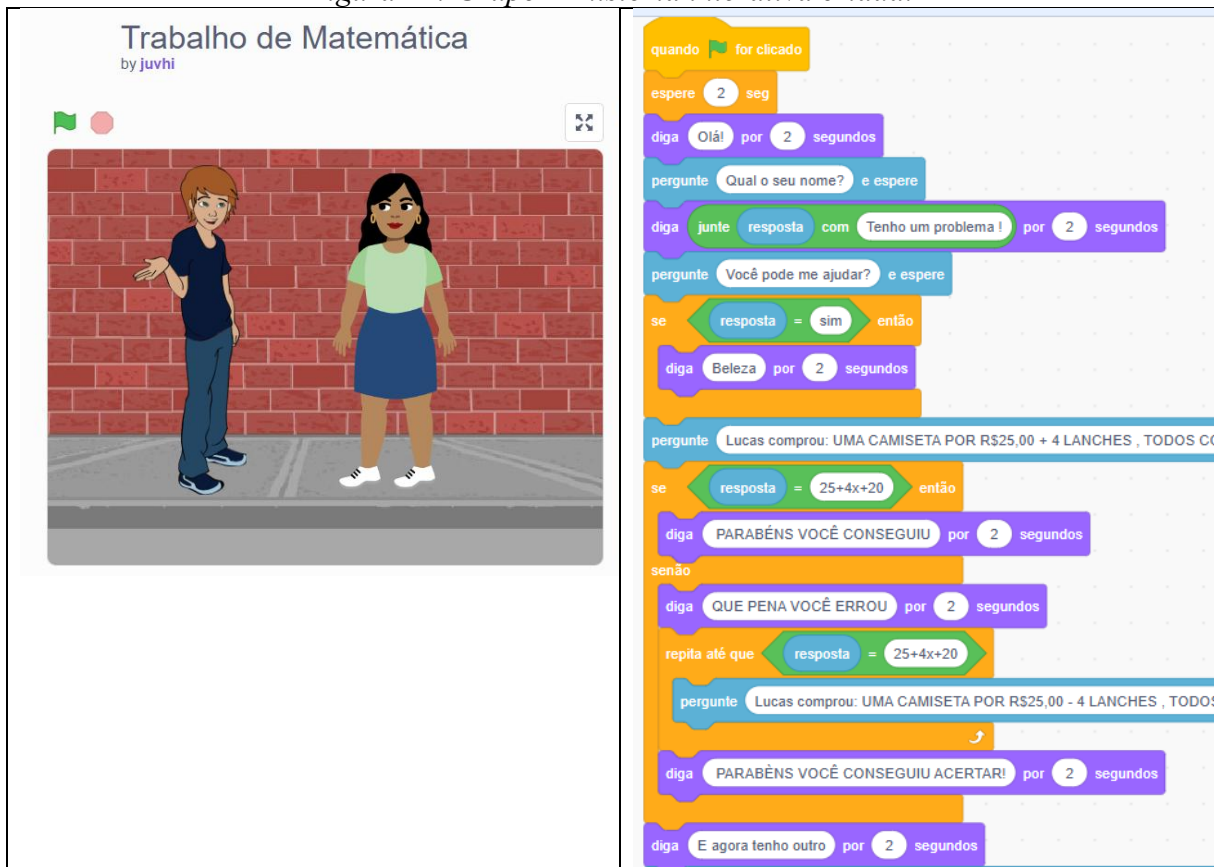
Trabalho de Matemática
by juvhi

quando [flag] for clicado
espere 2 seg
diga Olá! por 2 segundos
pergunte Qual o seu nome? e espere
diga junte resposta com Tenho um problema ! por 2 segundos
pergunte Você pode me ajudar? e espere
se resposta = sim então
diga Beleza por 2 segundos
pergunte Lucas comprou: UMA CAMISETA POR R$25,00 + 4 LANCHES , TODOS C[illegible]
se resposta = 25+4x+20 então
diga PARABÉNS VOCÊ CONSEGUIU por 2 segundos
senão
diga QUE PENA VOCÊ ERROU por 2 segundos
repita até que resposta = 25+4x+20
pergunte Lucas comprou: UMA CAMISETA POR R$25,00 - 4 LANCHES , TODOS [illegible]
diga PARABÊNS VOCÊ CONSEGUIU ACERTAR! por 2 segundos
diga E agora tenho outro por 2 segundos